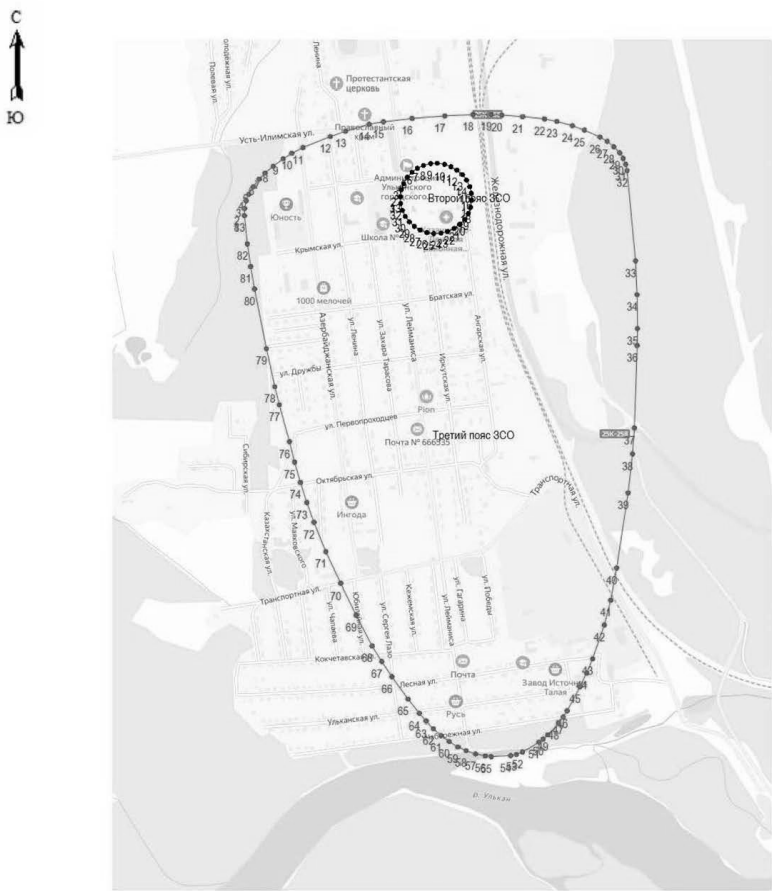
С
Ю

Протестантская церковь
Православный храм
Усть-Илимская ул.
Полевая ул.
Ленина
16 17 18 19 20 21 22 23 24 25 26 27 28 29 30 31 32
14 15
12 13
9 10 11
8
Администрация Улькинского городского
7 8 9 10 11 12 13
Второй пояс ЗСО
Юность
Школа №
Крымская ул.
83
82
81
80
1000 мелочей
Братская ул.
Железнодорожная ул.
33
34
35
36
Азербайджанская ул.
ул. Ленина
ул. Захара Тарасова
ул. Лейманиса
Иркутская ул.
Ангарская ул.
79
ул. Дружбы
78
77
Рion
ул. Первопроходцев
Третий пояс ЗСО
Почта № 666535
25К-258
37
38
Сибирская ул.
76
75
Октябрьская ул.
Транспортная ул.
74
73
72
Ингода
39
Казахстанская ул.
ул. Маяковского
71
Транспортная ул.
70
69
Южная ул.
ул. Сергея Лазо
Кемеровская ул.
ул. Гагарина
ул. Лейманиса
ул. Победы
40
41
42
ул. Чапаева
Кокчетавская ул.
68
67
66
Почта
Завод Источник Талая
43
Лесная ул.
65
Русь
45
Улькинская ул.
64
63
Набережная ул.
62 61 60 59 58 57 56 55 54 53 52 51 50 49 48 47 46
р. Улькан